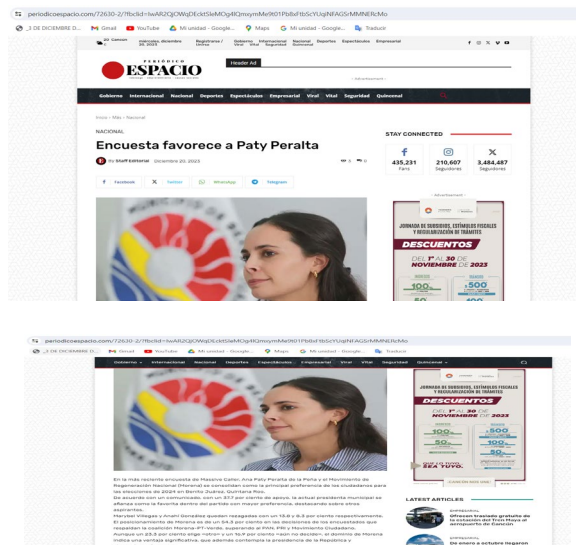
periodicoespacio.com/72630-2/?fbclid=IwAR2QjOWqDEcktSleMOg4lQmsymMe9t01Pb8xFtbScYUqNFAGSrMMNERcMo

_3 DE DICIEMBRE D... Gmail YouTube Mi unidad - Google... Maps Mi unidad - Google... Traducir

PERIÓDICO ESPACIO

Header Ad

Gobierno Internacional Nacional Deportes Espectáculos Empresarial Viral Vital Seguridad Quincenal

Inicio › Más › Nacional

NACIONAL

Encuesta favorece a Paty Peralta

By Staff Editorial Diciembre 20, 2023

Facebook Twitter WhatsApp Telegram

STAY CONNECTED

435,231 Fans

210,607 Seguidores

3,484,487 Seguidores

- Advertisement -

JORNADA DE SUBSIDIOS, ESTÍMULOS FISCALES Y REGULARIZACIÓN DE TRÁMITES

DESCUENTOS

DEL 1° AL 30 DE NOVIEMBRE DE 2023

periodicoespacio.com/72630-2/?fbclid=IwAR2QjOWqDEcktSleMOg4lQmsymMe9t01Pb8xFtbScYUqNFAGSrMMNERcMo

_3 DE DICIEMBRE D... Gmail YouTube Mi unidad - Google... Maps Mi unidad - Google... Traducir

Gobierno Internacional Nacional Deportes Espectáculos Empresarial Viral Vital Seguridad Quincenal

En la más reciente encuesta de Massive Caller, Ana Paty Peralta de la Peña y el Movimiento de Regeneración Nacional (Morena) se consolidan como la principal preferencia de los ciudadanos para las elecciones de 2024 en Benito Juárez, Quintana Roo.

De acuerdo con un comunicado, con un 37.7 por ciento de apoyo, la actual presidenta municipal se afianza como la favorita dentro del partido con mayor preferencia, destacando sobre otros aspirantes.

Marybel Villegas y Anahí González quedan rezagadas con un 18.8 y 6.3 por ciento respectivamente.

El posicionamiento de Morena es de un 54.3 por ciento en las decisiones de los encuestados que respaldan la coalición Morena-PT-Verde, superando al PAN, PRI y Movimiento Ciudadano.

Aunque un 23.3 por ciento elige «otro» y un 10.9 por ciento «aún no decide», el dominio de Morena indica una ventaja significativa, que además contempla la presidencia de la República y

JORNADA DE SUBSIDIOS, ESTÍMULOS FISCALES Y REGULARIZACIÓN DE TRÁMITES

DESCUENTOS

DEL 1° AL 30 DE NOVIEMBRE DE 2023

LATEST ARTICLES

EMPRESARIAL
Ofrecen traslado gratuito de la estación del Tren Maya al aeropuerto de Cancún

EMPRESARIAL
De enero a octubre llegaron